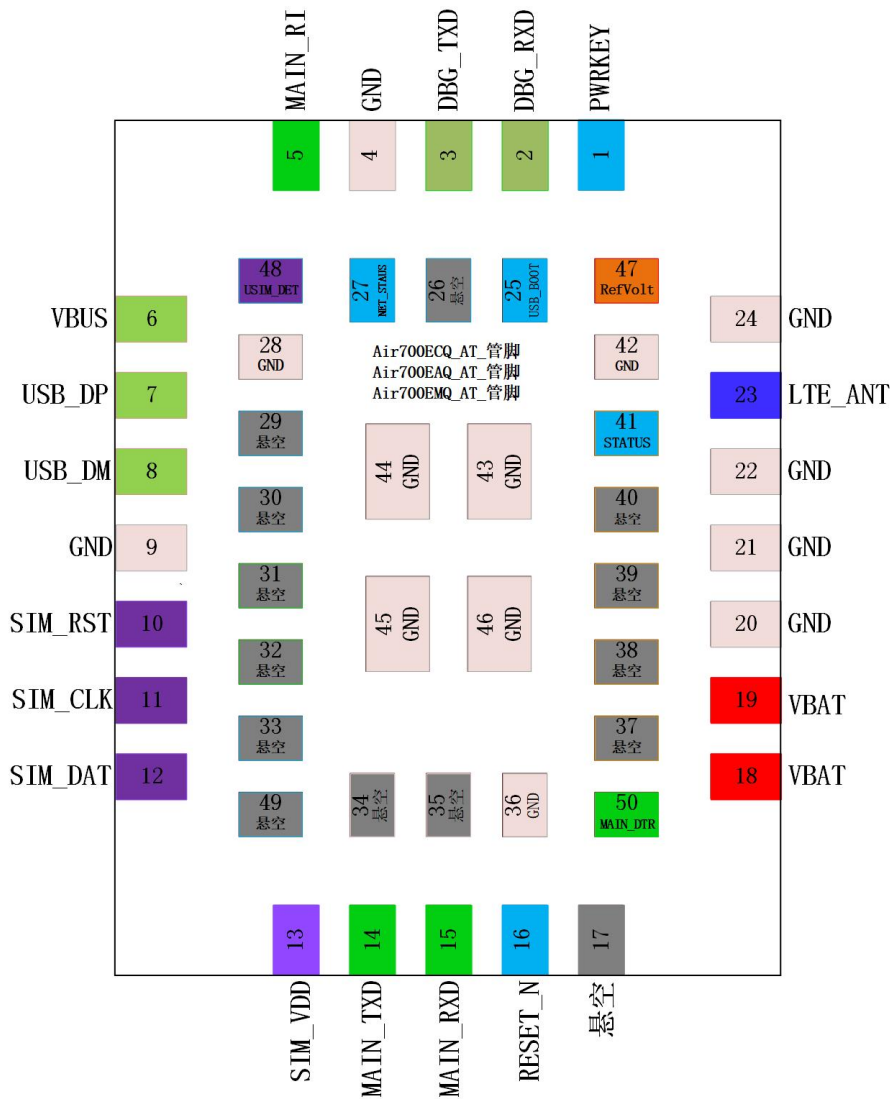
MAIN_RI
GND
DBG_TXD
DBG_RXD
PWRKEY
5
4
3
2
1
48
USIM_DET
27
NET_STAUS
26
悬空
25
USB_BOOT
47
RefVolt
VBUS
6
24
GND
28
GND
Air700ECQ_AT_管脚
Air700EAQ_AT_管脚
Air700EMQ_AT_管脚
42
GND
USB_DP
7
23
LTE_ANT
29
悬空
41
STATUS
USB_DM
8
44
GND
43
GND
22
GND
30
悬空
40
悬空
GND
9
21
GND
31
悬空
39
悬空
SIM_RST
10
45
GND
46
GND
20
GND
32
悬空
38
悬空
SIM_CLK
11
19
VBAT
33
悬空
37
悬空
SIM_DAT
12
18
VBAT
49
悬空
34
悬空
35
悬空
36
GND
50
MAIN_DTR
13
14
15
16
17
SIM_VDD
MAIN_TXD
MAIN_RXD
RESET_N
悬空